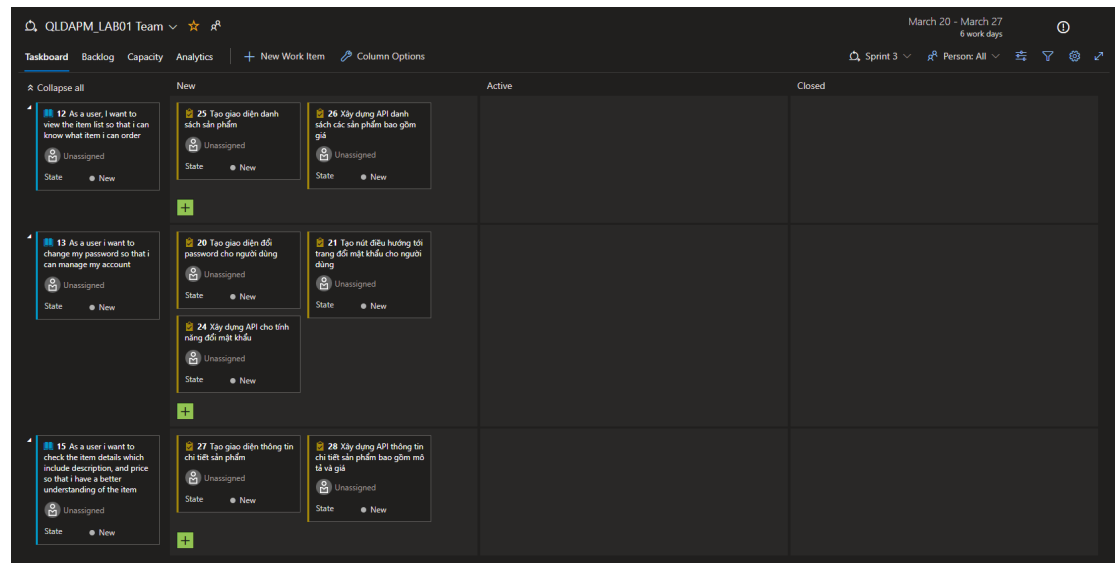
QLDAPM_LAB01 Team

March 20 - March 27
6 work days

Taskboard Backlog Capacity Analytics + New Work Item Column Options

Sprint 3 Person: All

Collapse all

New

Active

Closed

12 As a user, I want to view the item list so that i can know what item i can order
Unassigned
State New

25 Tạo giao diện danh sách sản phẩm
Unassigned
State New

26 Xây dựng API danh sách các sản phẩm bao gồm giá
Unassigned
State New

13 As a user i want to change my password so that i can manage my account
Unassigned
State New

20 Tạo giao diện đổi password cho người dùng
Unassigned
State New

21 Tạo nút điều hướng tới trang đổi mật khẩu cho người dùng
Unassigned
State New

24 Xây dựng API cho tính năng đổi mật khẩu
Unassigned
State New

15 As a user i want to check the item details which include description, and price so that i have a better understanding of the item
Unassigned
State New

27 Tạo giao diện thông tin chi tiết sản phẩm
Unassigned
State New

28 Xây dựng API thông tin chi tiết sản phẩm bao gồm mô tả và giá
Unassigned
State New